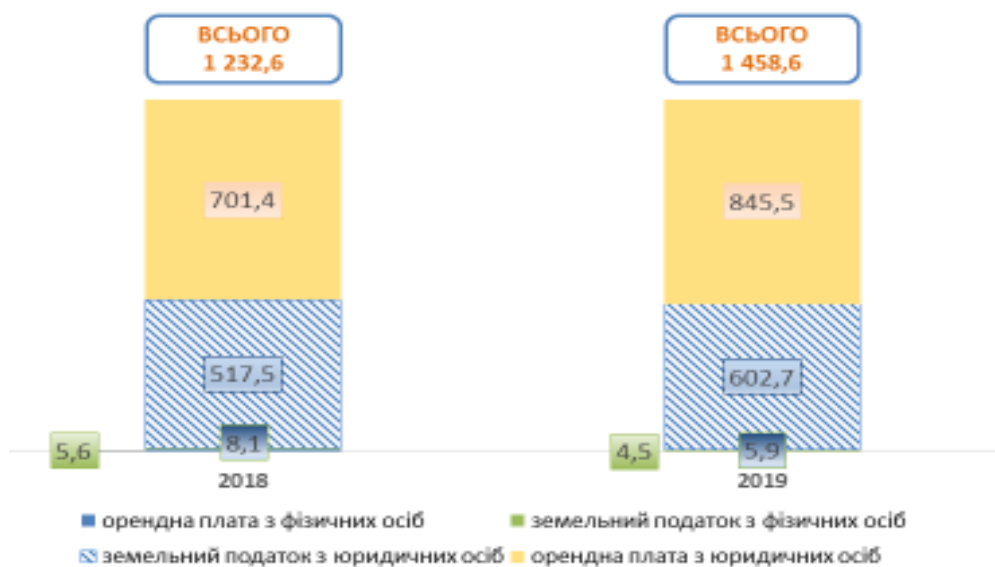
ВСЬОГО
1 232,6

ВСЬОГО
1 458,6

701,4

517,5

8,1

5,6

2018

845,5

602,7

5,9

4,5

2019

орендна плата з фізичних осіб
земельний податок з фізичних осіб
земельний податок з юридичних осіб
орендна плата з юридичних осіб